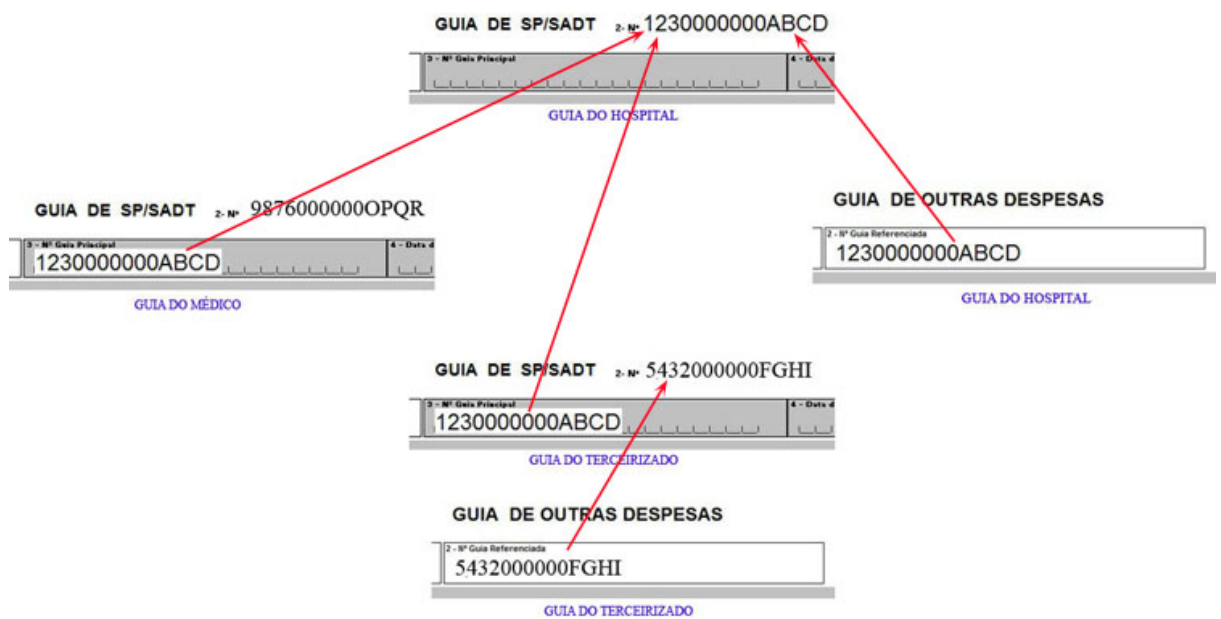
GUIA DE SP/SADT 2- Nº 1230000000ABCD

3 - Nº Guia Principal

4 - Data d

GUIA DO HOSPITAL

GUIA DE SP/SADT 2- Nº 9876000000OPQR

3 - Nº Guia Principal

1230000000ABCD

4 - Data d

GUIA DO MÉDICO

GUIA DE OUTRAS DESPESAS

2 - Nº Guia Referenciada

1230000000ABCD

GUIA DO HOSPITAL

GUIA DE SP/SADT 2- Nº 5432000000FGHI

3 - Nº Guia Principal

1230000000ABCD

4 - Data d

GUIA DO TERCEIRIZADO

GUIA DE OUTRAS DESPESAS

2 - Nº Guia Referenciada

5432000000FGHI

GUIA DO TERCEIRIZADO